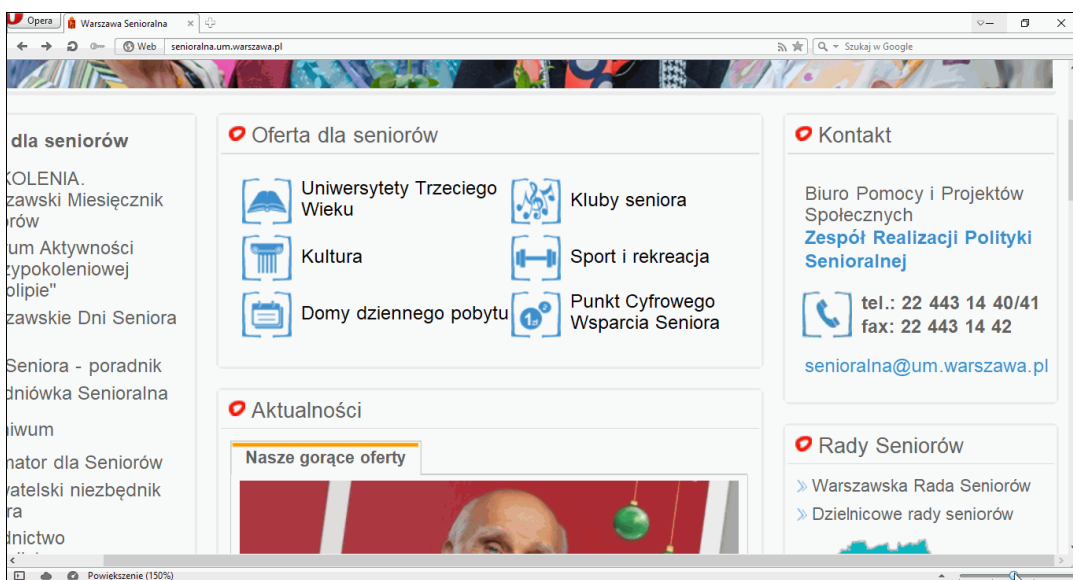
Opera | Warszawa Senioralna

Web | senioralna.um.warszawa.pl

Szukaj w Google

dla seniorów

KOLENIA. zawski Miesięcznik orów

um Aktywności zypokoleniowej olipie"

zawskie Dni Seniora

Seniora - poradnik

dniówka Senioralna

hiwum

nator dla Seniorów

watelski niezbędnik ra

dnictwo

Oferta dla seniorów

Uniwersytety Trzeciego Wieku

Kluby seniora

Kultura

Sport i rekreacja

Domy dziennego pobytu

Punkt Cyfrowego Wsparcia Seniora

Aktualności

Nasze gorące oferty

Kontakt

Biuro Pomocy i Projektów Społecznych

Zespół Realizacji Polityki Senioralnej

tel.: 22 443 14 40/41

fax: 22 443 14 42

senioralna@um.warszawa.pl

Rady Seniorów

Warszawska Rada Seniorów

Dzielnicowe rady seniorów

Powiększenie (150%)